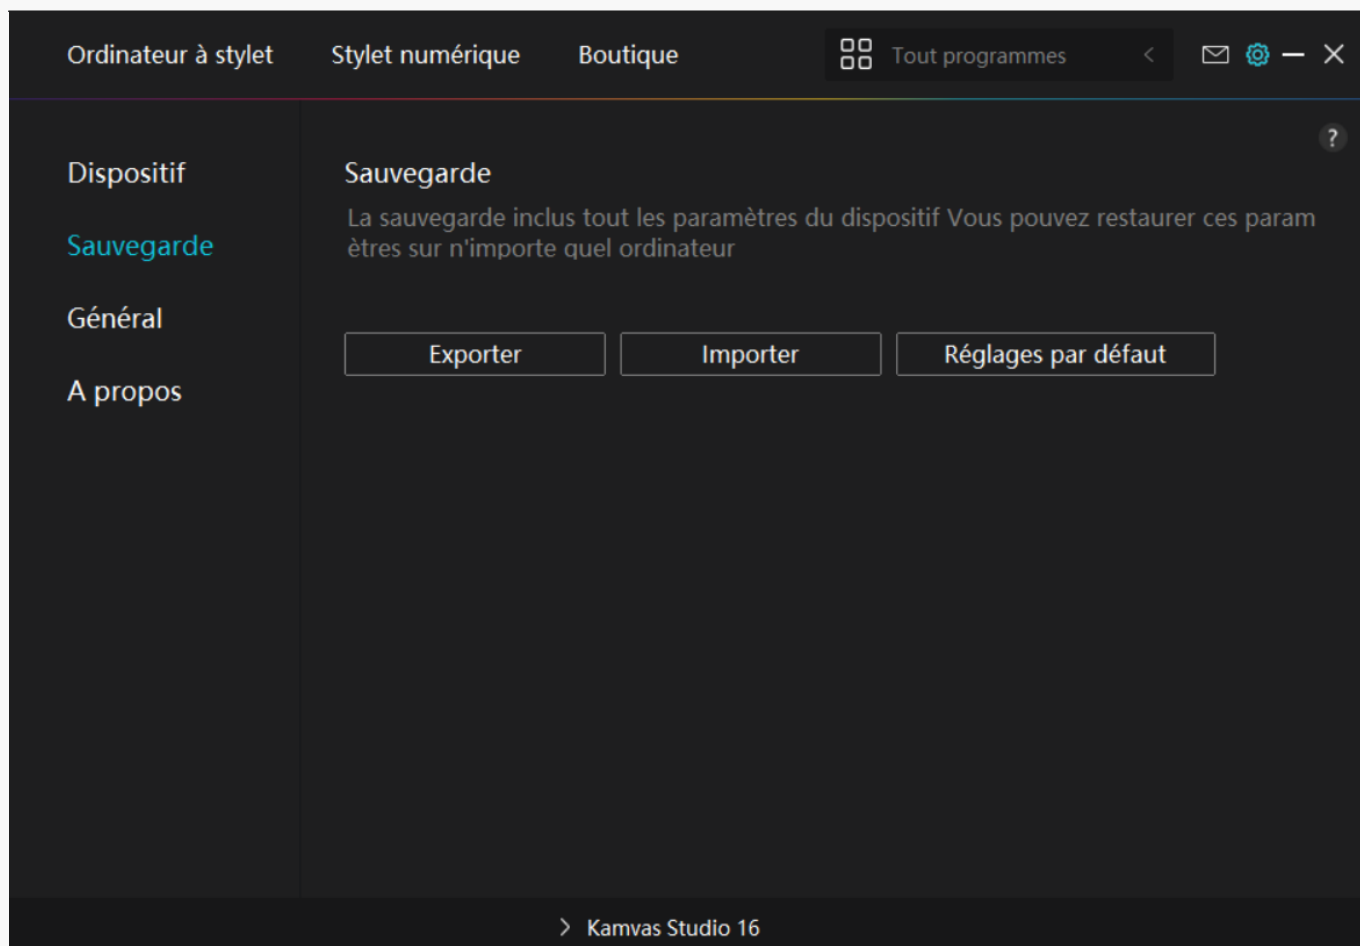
Ordinateur à stylet Stylet numérique Boutique

Tout programmes

?

Dispositif

Sauvegarde

Général

A propos

Sauvegarde

La sauvegarde inclus tout les paramètres du dispositif Vous pouvez restaurer ces param ètres sur n'importe quel ordinateur

Exporter

Importer

Réglages par défaut

Kamvas Studio 16